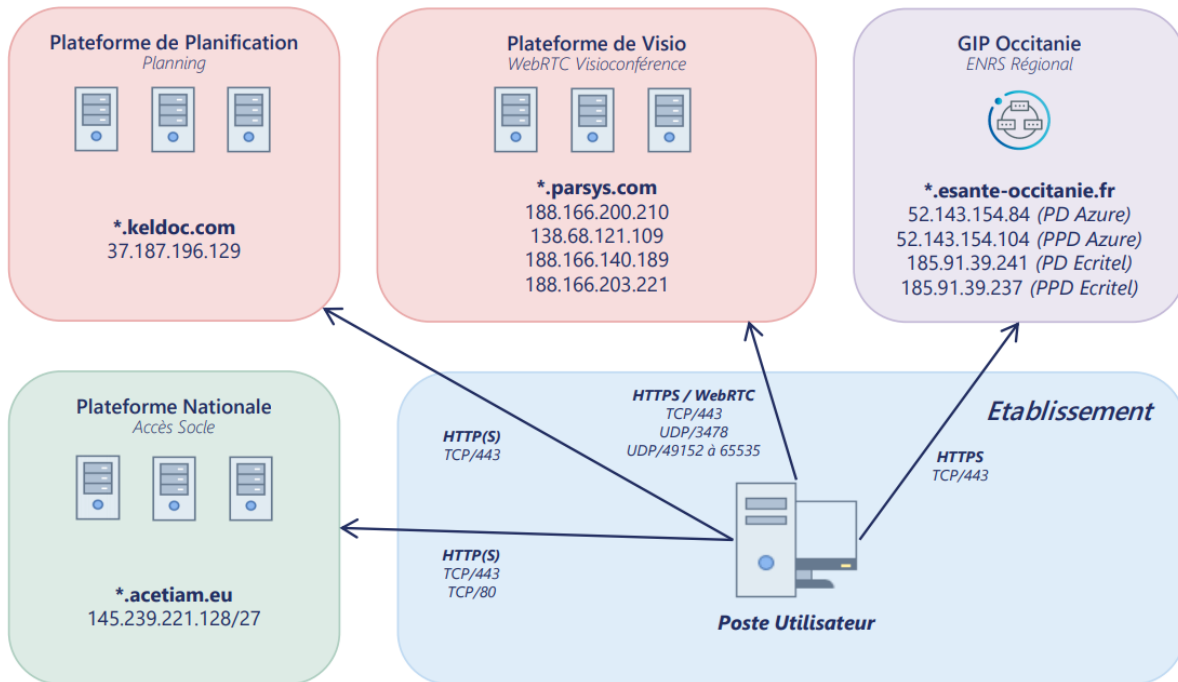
Plateforme de Planification
Planning

*.keldoc.com
37.187.196.129

Plateforme de Visio
WebRTC Visioconférence

*.parsys.com
188.166.200.210
138.68.121.109
188.166.140.189
188.166.203.221

GIP Occitanie
ENRS Régional

*.esante-occitanie.fr
52.143.154.84 (PD Azure)
52.143.154.104 (PPD Azure)
185.91.39.241 (PD Ecritel)
185.91.39.237 (PPD Ecritel)

Plateforme Nationale
Accès Socle

*.acetiam.eu
145.239.221.128/27

Etablissement

HTTP(S)
TCP/443

HTTPS / WebRTC
TCP/443
UDP/3478
UDP/49152 à 65535

HTTPS
TCP/443

HTTP(S)
TCP/443
TCP/80

Poste Utilisateur